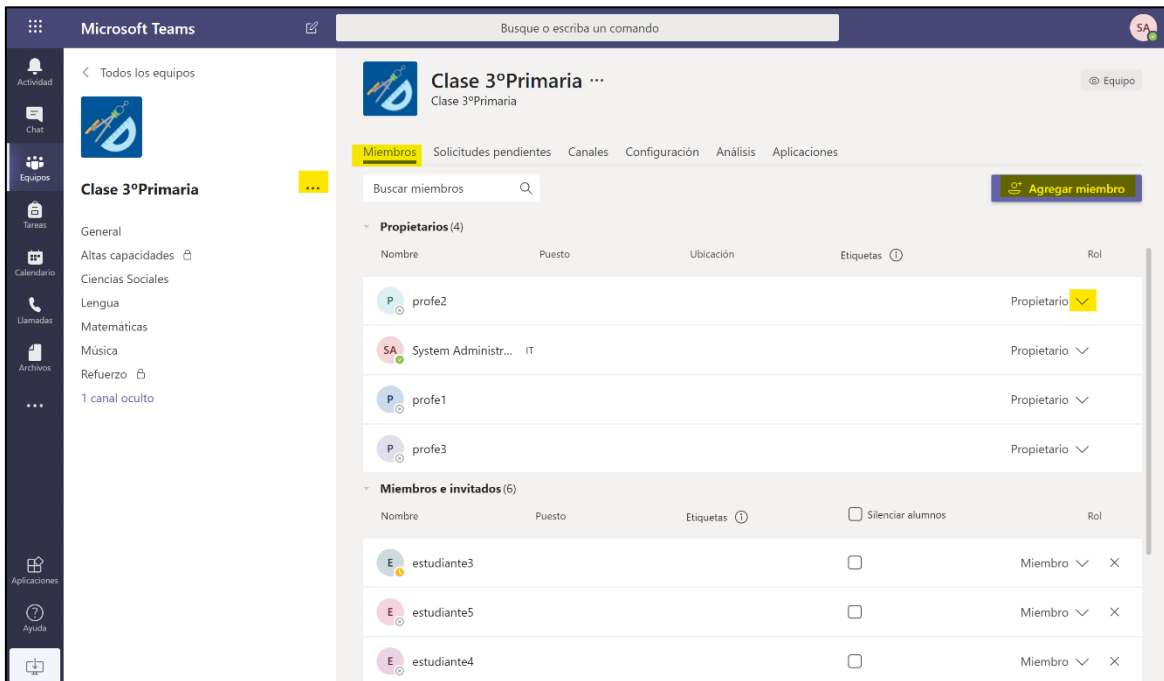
Microsoft Teams

Busque o escriba un comando

SA

Actividad
Chat
Equipos
Tareas
Calendario
Llamadas
Archivos
...
Aplicaciones
Ayuda

< Todos los equipos

Clase 3ºPrimaria ...

General
Altas capacidades
Ciencias Sociales
Lengua
Matemáticas
Música
Refuerzo
1 canal oculto

Clase 3ºPrimaria ···
Clase 3ºPrimaria

Equipo

Miembros Solicitudes pendientes Canales Configuración Análisis Aplicaciones

Buscar miembros

Agregar miembro

Propietarios (4)

| Nombre | Puesto | Ubicación | Etiquetas | Rol |
|---|---|---|---|---|
| P profe2 | | | | Propietario |
| SA System Administr... | IT | | | Propietario |
| P profe1 | | | | Propietario |
| P profe3 | | | | Propietario |

Miembros e invitados (6)

| Nombre | Puesto | Etiquetas | Silenciar alumnos | Rol |
|---|---|---|---|---|
| E estudiante3 | | | | Miembro × |
| E estudiante5 | | | | Miembro × |
| E estudiante4 | | | | Miembro × |